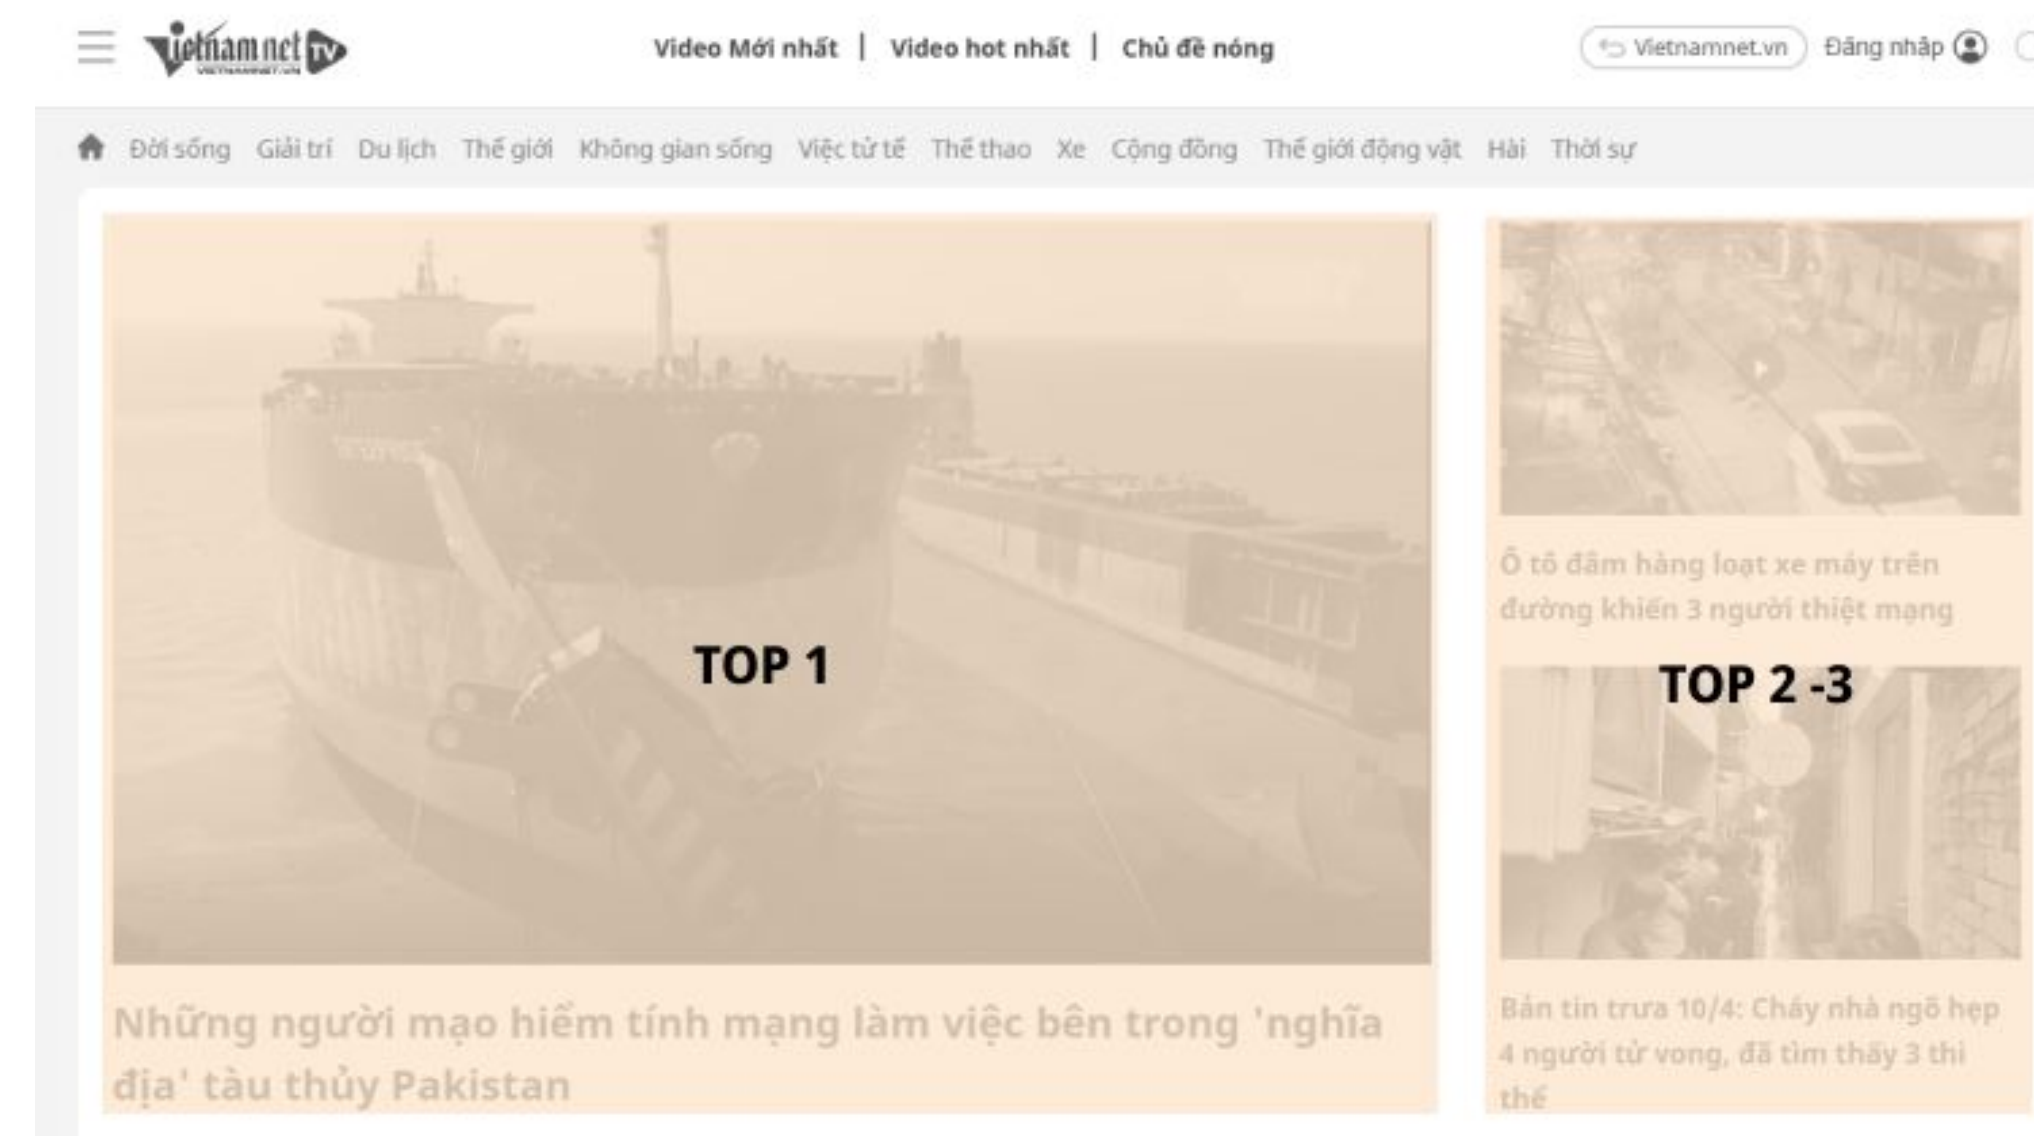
vietnamnet TV

Video Mới nhất | Video hot nhất | Chủ đề nóng

Vietnamnet.vn Đăng nhập

Đời sống Giải trí Du lịch Thế giới Không gian sống Việc tử tế Thể thao Xe Cộng đồng Thế giới động vật Hài Thời sự

TOP 1

Những người mạo hiểm tính mạng làm việc bên trong 'nghĩa địa' tàu thủy Pakistan

Ô tô đâm hàng loạt xe máy trên đường khiến 3 người thiệt mạng

TOP 2 -3

Bản tin trưa 10/4: Cháy nhà ngõ hẹp 4 người tử vong, đã tìm thấy 3 thi thể